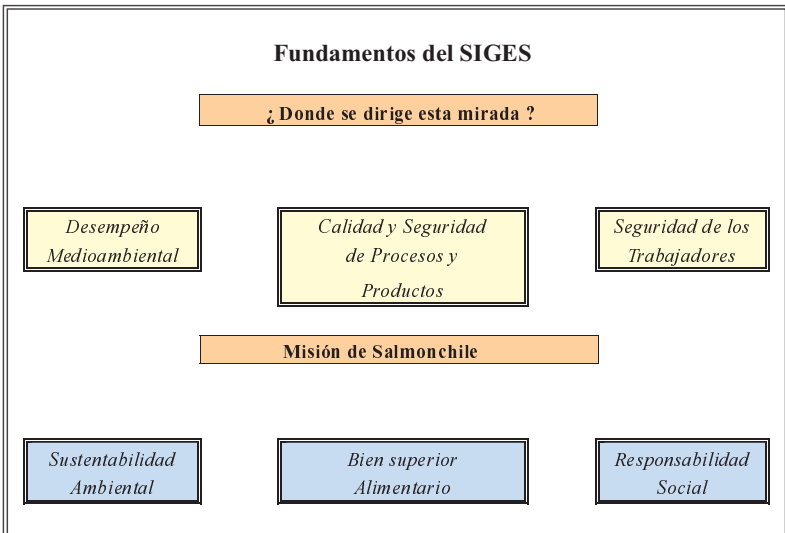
Fundamentos del SIGES

¿ Donde se dirige esta mirada ?

Desempeño Medioambiental

Calidad y Seguridad de Procesos y Productos

Seguridad de los Trabajadores

Misión de Salmonchile

Sustentabilidad Ambiental

Bien superior Alimentario

Responsabilidad Social